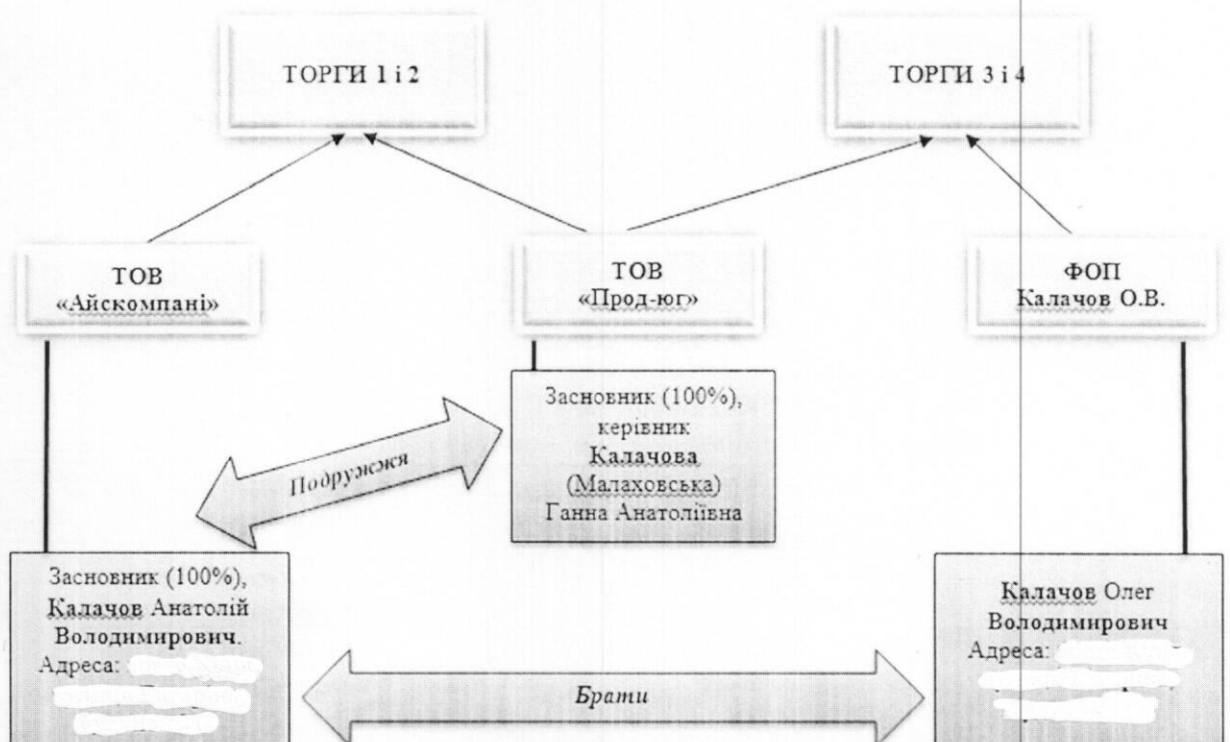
ТОРГИ 1 і 2

ТОРГИ 3 і 4

ТОВ «Айскомпані»

ТОВ «Прод-юг»

ФОП Калачов О.В.

Засновник (100%), керівник Калачова (Малаховська) Ганна Анатоліївна

Подружжя

Засновник (100%), Калачов Анатолій Володимирович. Адреса: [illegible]

Брати

Калачов Олег Володимирович Адреса: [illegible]